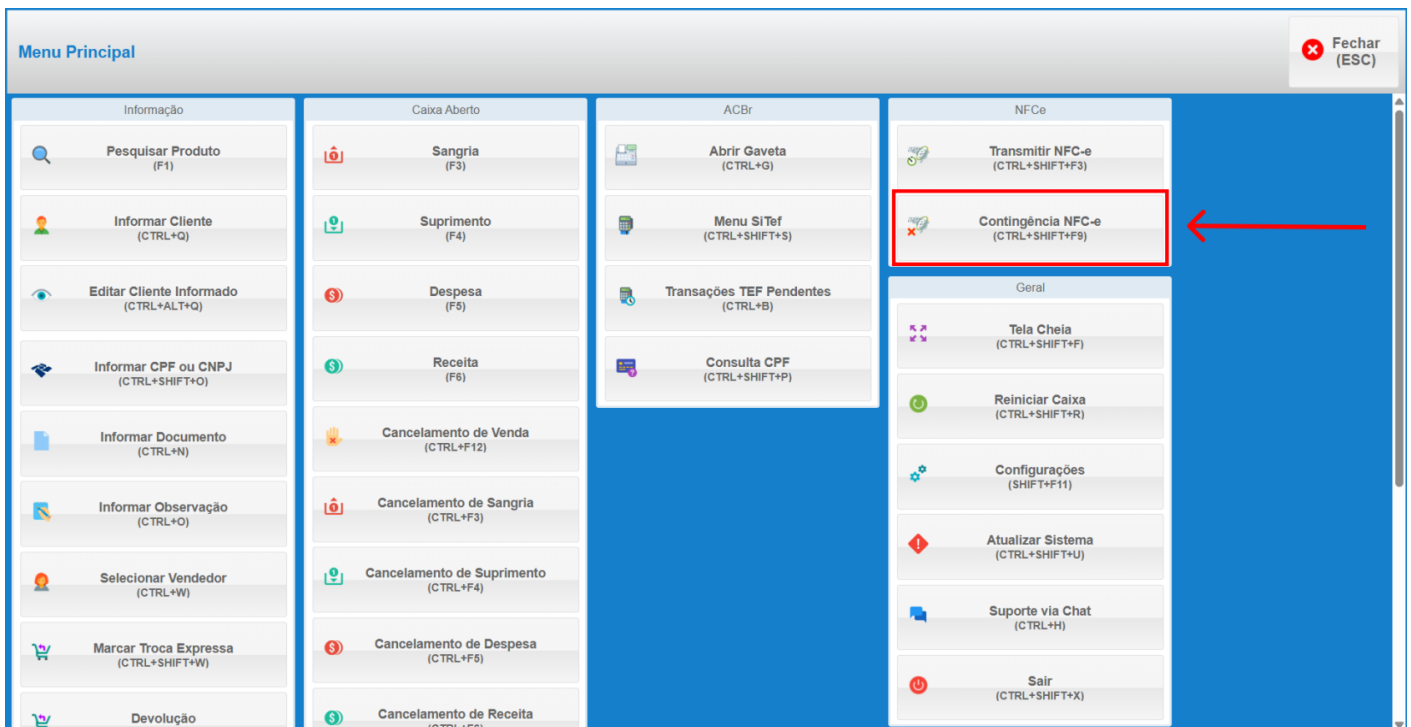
Menu Principal

Fechar (ESC)

Informação

Pesquisar Produto (F1)

Informar Cliente (CTRL+Q)

Editar Cliente Informado (CTRL+ALT+Q)

Informar CPF ou CNPJ (CTRL+SHIFT+O)

Informar Documento (CTRL+N)

Informar Observação (CTRL+O)

Selecionar Vendedor (CTRL+W)

Marcar Troca Expressa (CTRL+SHIFT+W)

Devolução

Caixa Aberto

Sangria (F3)

Suprimento (F4)

Despesa (F5)

Receita (F6)

Cancelamento de Venda (CTRL+F12)

Cancelamento de Sangria (CTRL+F3)

Cancelamento de Suprimento (CTRL+F4)

Cancelamento de Despesa (CTRL+F5)

Cancelamento de Receita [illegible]

ACBr

Abrir Gaveta (CTRL+G)

Menu SiTef (CTRL+SHIFT+S)

Transações TEF Pendentes (CTRL+B)

Consulta CPF (CTRL+SHIFT+P)

NFCe

Transmitir NFC-e (CTRL+SHIFT+F3)

Contingência NFC-e (CTRL+SHIFT+F9)

Geral

Tela Cheia (CTRL+SHIFT+F)

Reiniciar Caixa (CTRL+SHIFT+R)

Configurações (SHIFT+F11)

Atualizar Sistema (CTRL+SHIFT+U)

Suporte via Chat (CTRL+H)

Sair (CTRL+SHIFT+X)